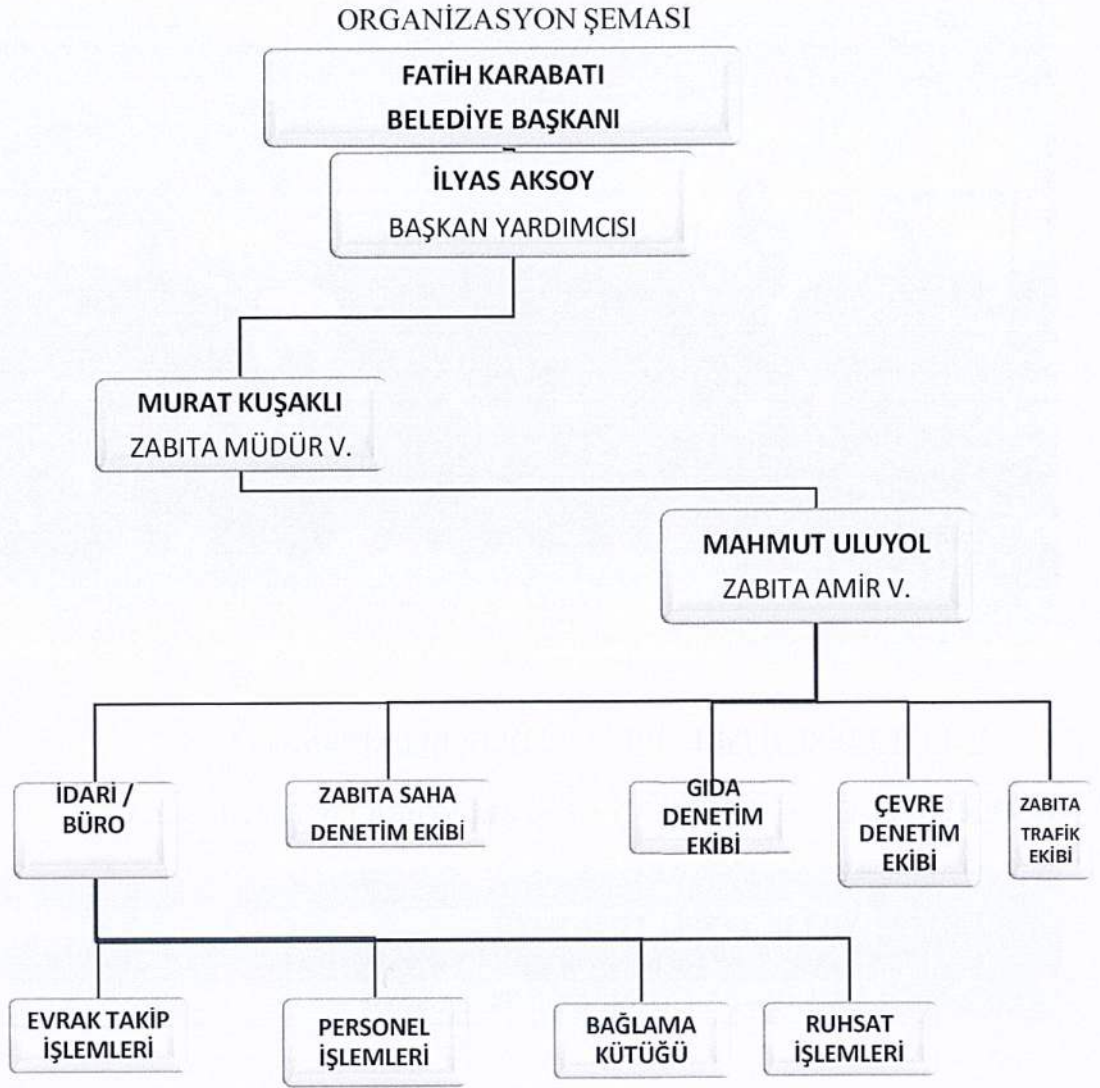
ORGANİZASYON ŞEMASI

FATİH KARABATI
BELEDİYE BAŞKANI

İLYAS AKSOY
BAŞKAN YARDIMCISI

MURAT KUŞAKLI
ZABITA MÜDÜR V.

MAHMUT ULUYOL
ZABITA AMİR V.

İDARİ / BÜRO

ZABITA SAHA DENETİM EKİBİ

GIDA DENETİM EKİBİ

ÇEVRE DENETİM EKİBİ

ZABITA TRAFİK EKİBİ

EVRAK TAKİP İŞLEMLERİ

PERSONEL İŞLEMLERİ

BAĞLAMA KÜTÜĞÜ

RUHSAT İŞLEMLERİ